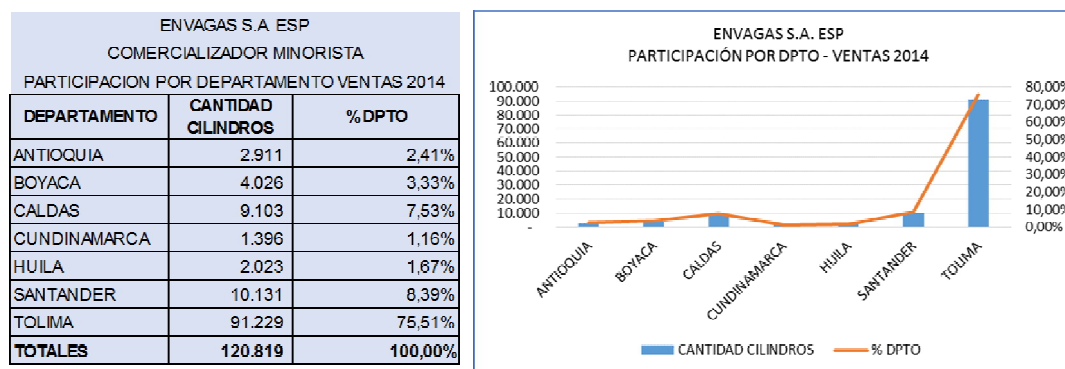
ENVAGAS S.A ESP
COMERCIALIZADOR MINORISTA
PARTICIPACION POR DEPARTAMENTO VENTAS 2014

| DEPARTAMENTO | CANTIDAD CILINDROS | % DPTO |
|---|---|---|
| ANTIOQUIA | 2.911 | 2,41% |
| BOYACA | 4.026 | 3,33% |
| CALDAS | 9.103 | 7,53% |
| CUNDINAMARCA | 1.396 | 1,16% |
| HUILA | 2.023 | 1,67% |
| SANTANDER | 10.131 | 8,39% |
| TOLIMA | 91.229 | 75,51% |
| TOTALES | 120.819 | 100,00% |

ENVAGAS S.A. ESP
PARTICIPACIÓN POR DPTO - VENTAS 2014

100.000
90.000
80.000
70.000
60.000
50.000
40.000
30.000
20.000
10.000
-

80,00%
70,00%
60,00%
50,00%
40,00%
30,00%
20,00%
10,00%
0,00%

ANTIOQUIA BOYACA CALDAS CUNDINAMARCA HUILA SANTANDER TOLIMA

CANTIDAD CILINDROS
% DPTO